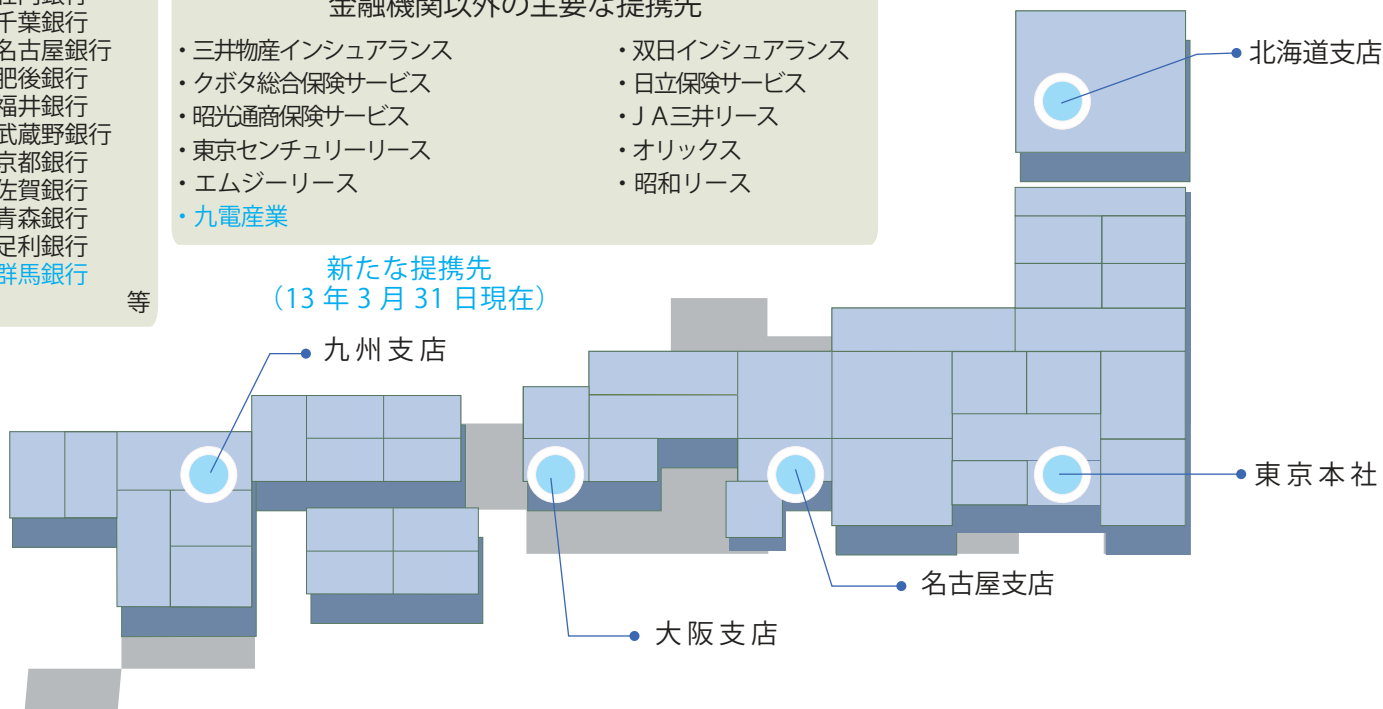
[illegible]
千葉銀行
名古屋銀行
肥後銀行
福井銀行
武蔵野銀行
京都銀行
佐賀銀行
青森銀行
足利銀行
群馬銀行
等

金融機関以外の主要な提携先

・三井物産インシュアランス
・クボタ総合保険サービス
・昭光通商保険サービス
・東京センチュリーリース
・エムジーリース
・九電産業

・双日インシュアランス
・日立保険サービス
・ＪＡ三井リース
・オリックス
・昭和リース

新たな提携先
（13 年 3 月 31 日現在）

北海道支店
九州支店
東京本社
名古屋支店
大阪支店